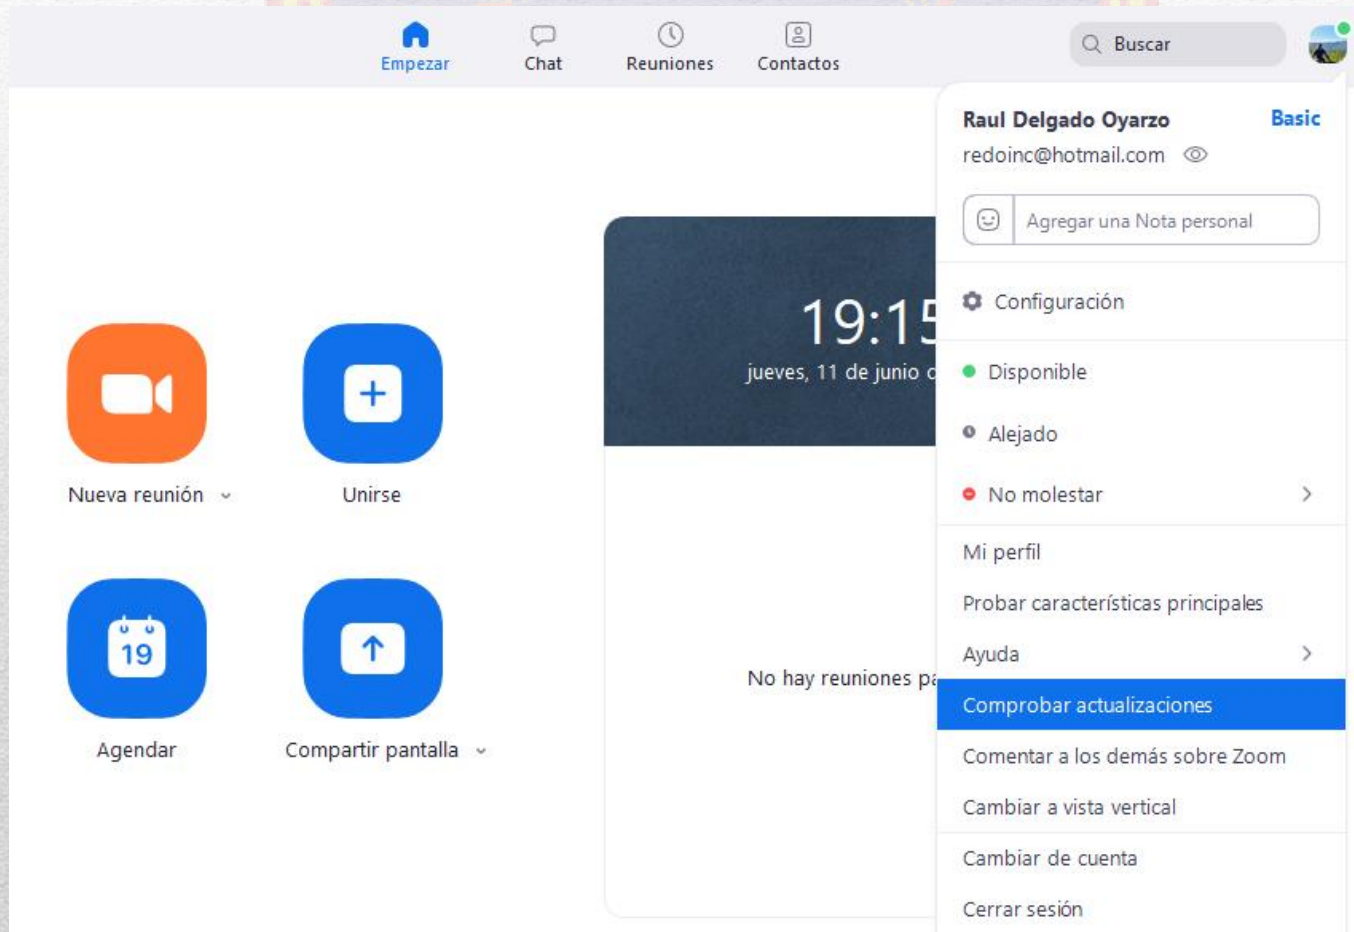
Empezar
Chat
Reuniones
Contactos
Buscar

Raul Delgado Oyarzo
Basic
redoinc@hotmail.com
Agregar una Nota personal
Configuración
Disponible
Alejado
No molestar
Mi perfil
Probar características principales
Ayuda
Comprobar actualizaciones
Comentar a los demás sobre Zoom
Cambiar a vista vertical
Cambiar de cuenta
Cerrar sesión

19:15
jueves, 11 de junio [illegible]

Nueva reunión
Unirse
19
Agendar
Compartir pantalla

No hay reuniones p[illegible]